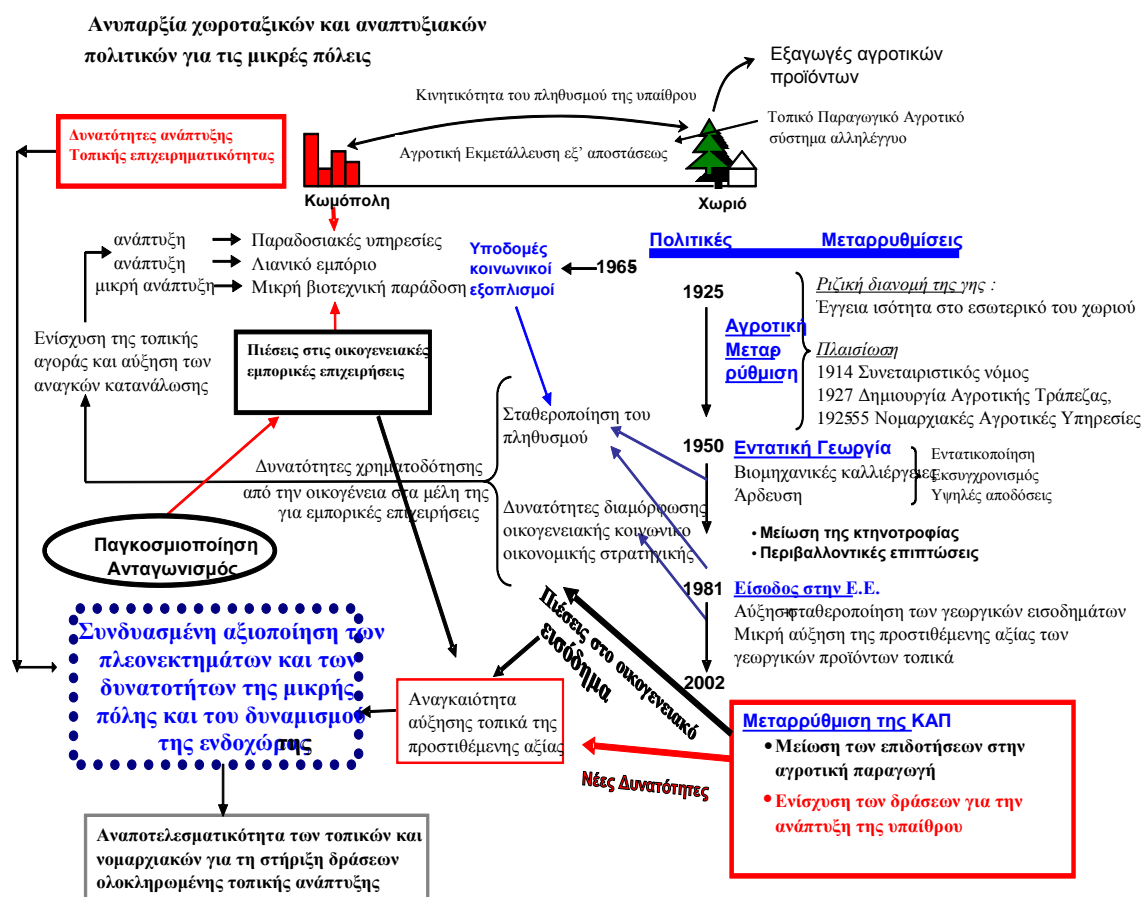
Ανυπαρξία χωροταξικών και αναπτυξιακών πολιτικών για τις μικρές πόλεις

Εξαγωγές αγροτικών προϊόντων

Κινητικότητα του πληθυσμού της υπαίθρου

Τοπικό Παραγωγικό Αγροτικό σύστημα αλληλέγγυο

Δυνατότητες ανάπτυξης Τοπικής επιχειρηματικότητας

Αγροτική Εκμετάλλευση εξ' αποστάσεως

Κωμόπολη

Χωριό

ανάπτυξη → Παραδοσιακές υπηρεσίες
ανάπτυξη → Λιανικό εμπόριο
μικρή ανάπτυξη → Μικρή βιοτεχνική παράδοση

Υποδομές κοινωνικοί εξοπλισμοί

1965

Πολιτικές

Μεταρρυθμίσεις

1925

Αγροτική Μεταρρύθμιση

Ριζική διανομή της γης :
Έγγεια ισότητα στο εσωτερικό του χωριού

Πλαισίωση
1914 Συνεταιριστικός νόμος
1927 Δημιουργία Αγροτικής Τράπεζας,
192555 Νομαρχιακές Αγροτικές Υπηρεσίες

Ενίσχυση της τοπικής αγοράς και αύξηση των αναγκών κατανάλωσης

Πιέσεις στις οικογενειακές εμπορικές επιχειρήσεις

Σταθεροποίηση του πληθυσμού

1950

Εντατική Γεωργία
Βιομηχανικές καλλιέργειες
Άρδευση

Εντατικοποίηση
Εκσυγχρονισμός
Υψηλές αποδόσεις

Δυνατότητες χρηματοδότησης
από την οικογένεια στα μέλη της για εμπορικές επιχειρήσεις

Δυνατότητες διαμόρφωσης οικογενειακής κοινωνικο οικονομικής στρατηγικής

• Μείωση της κτηνοτροφίας
• Περιβαλλοντικές επιπτώσεις

Παγκοσμιοποίηση Ανταγωνισμός

1981

Είσοδος στην Ε.Ε.
Αύξηση σταθεροποίηση των γεωργικών εισοδημάτων
Μικρή αύξηση της προστιθέμενης αξίας των γεωργικών προϊόντων τοπικά

Πιέσεις στο οικογενειακό εισόδημα

Συνδυασμένη αξιοποίηση των πλεονεκτημάτων και των δυνατοτήτων της μικρής πόλης και του δυναμισμού της ενδοχώρας

2002

Αναγκαιότητα αύξησης τοπικά της προστιθέμενης αξίας

Μεταρρύθμιση της ΚΑΠ
• Μείωση των επιδοτήσεων στην αγροτική παραγωγή
• Ενίσχυση των δράσεων για την ανάπτυξη της υπαίθρου

Νέες Δυνατότητες

Αναποτελεσματικότητα των τοπικών και νομαρχιακών για τη στήριξη δράσεων ολοκληρωμένης τοπικής ανάπτυξης